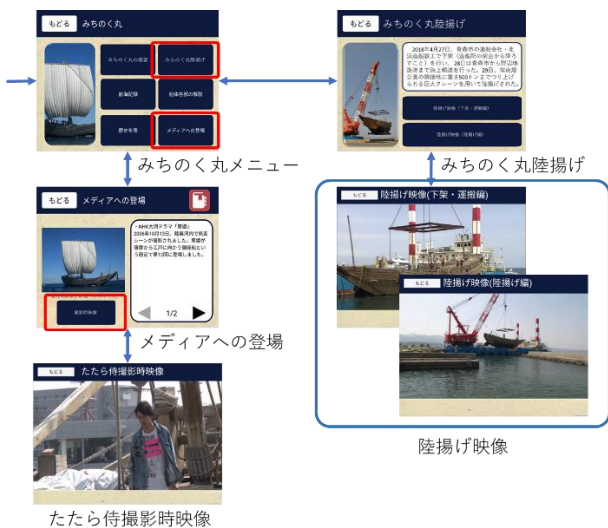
もどる みちのく丸

みちのく丸の概要

みちのく丸陸揚げ

航海記録

航海各地の報告

歴史年表

メディアへの登場

みちのく丸メニュー

もどる みちのく丸陸揚げ

2018年4月27日、青森市の造船会社・北日本造船（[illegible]）で下架（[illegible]）を行い、28日は青森市から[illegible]で陸上輸送を行った。29日、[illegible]最大500トンまで吊り上げられる巨大クレーンを用いて陸揚げされた。

陸揚げ映像（下架・運搬編）

陸揚げ映像（陸揚げ編）

みちのく丸陸揚げ

もどる メディアへの登場

・NHK大河ドラマ「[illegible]」
2018年10月5日、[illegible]シーンが撮影されました。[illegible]

撮影時映像

1/2

メディアへの登場

もどる たたら侍撮影時映像

たたら侍撮影時映像

もどる 陸揚げ映像(下架・運搬編)

もどる 陸揚げ映像(陸揚げ編)

陸揚げ映像